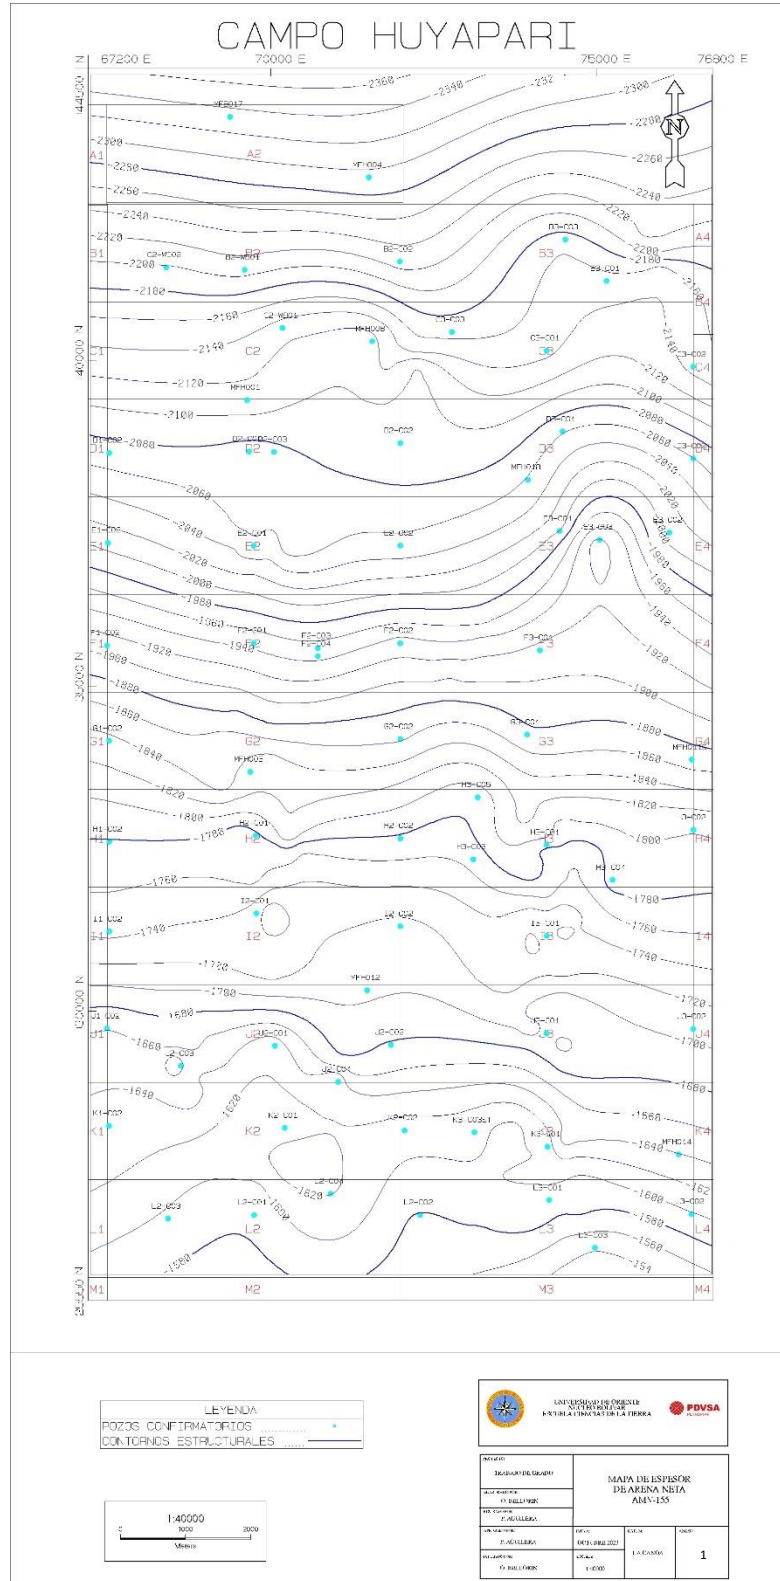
CAMPO HUYAPARI

67200 E
70000 E
75000 E
76800 E

444000 N
400000 N
360000 N
320000 N
288000 N

A1 A2 A4
B1 B2 B3 B4
C1 C2 C3 C4
D1 D2 D3 D4
E1 E2 E3 E4
F1 F2 F3 F4
G1 G2 G3 G4
H1 H2 H3 H4
I1 I2 I3 I4
J1 J2 J3 J4
K1 K2 K3 K4
L1 L2 L3 L4
M1 M2 M3 M4

N

-2360 -2340 -232 -2300 -2280 -2260 -2240 -2300 -2250 -2250 -2240 -2220 -2200 -2180 -2160 -2140 -2120 -2100 -2080 -2060 -2040 -2020 -2000 -1980 -1960 -1940 -1920 -1900 -1880 -1860 -1840 -1820 -1800 -1780 -1760 -1740 -1720 -1700 -1680 -1660 -1640 -1620 -1600 -1580 -1560 -154 -162

MFE017 MFH004 C2-MC02 B2-MC01 B2-C02 B3-C03 B3-C01 C2-MC01 MFHC08 C3-C03 C3-C01 C-C02 MFHC01 D1-C02 D2-C02-C03 D2-C02 D3-C01 MFHC10 E1-C02 E2-C01 E2-C02 E3-C01 E3-C02 F1-C02 F2-C01 F2-C03 F2-C04 F2-C02 F3-C01 G1-C02 G2-C02 G3-C01 MFHC02 MFHC16 H3-C05 H1-C02 H2-C01 H2-C02 H3-C01 H3-C03 H3-C01 I1-C02 I2-C01 I2-C02 I3-C01 MFH012 J1-C02 J2-C01 J-C03 J2-C02 J2-C04 J3-C01 J-C02 K1-C02 K2-C01 K2-C02 K3-C03E1 K3-C01 MFHC14 L2-C03 L2-C01 L2-C04 L2-C02 L3-C01 L3-C03 L-C02

LEYENDA
POZOS CONFIRMATORIOS
CONTORNOS ESTRUCTURALES

1:40000
0 1000 2000
Metros

UNIVERSIDAD DE ORIENTE
NÚCLEO BOLÍVAR
ESCUELA CIENCIAS DE LA TIERRA
PDVSA

TRABAJO DE GRADO
O. BELLORIN
F. AGUILERA
MAPA DE ESPESOR DE ARENA NETA AMV-155
F. AGUILERA
OCTUBRE 2023
LA CANOA
1
O. BELLORIN
1:40000